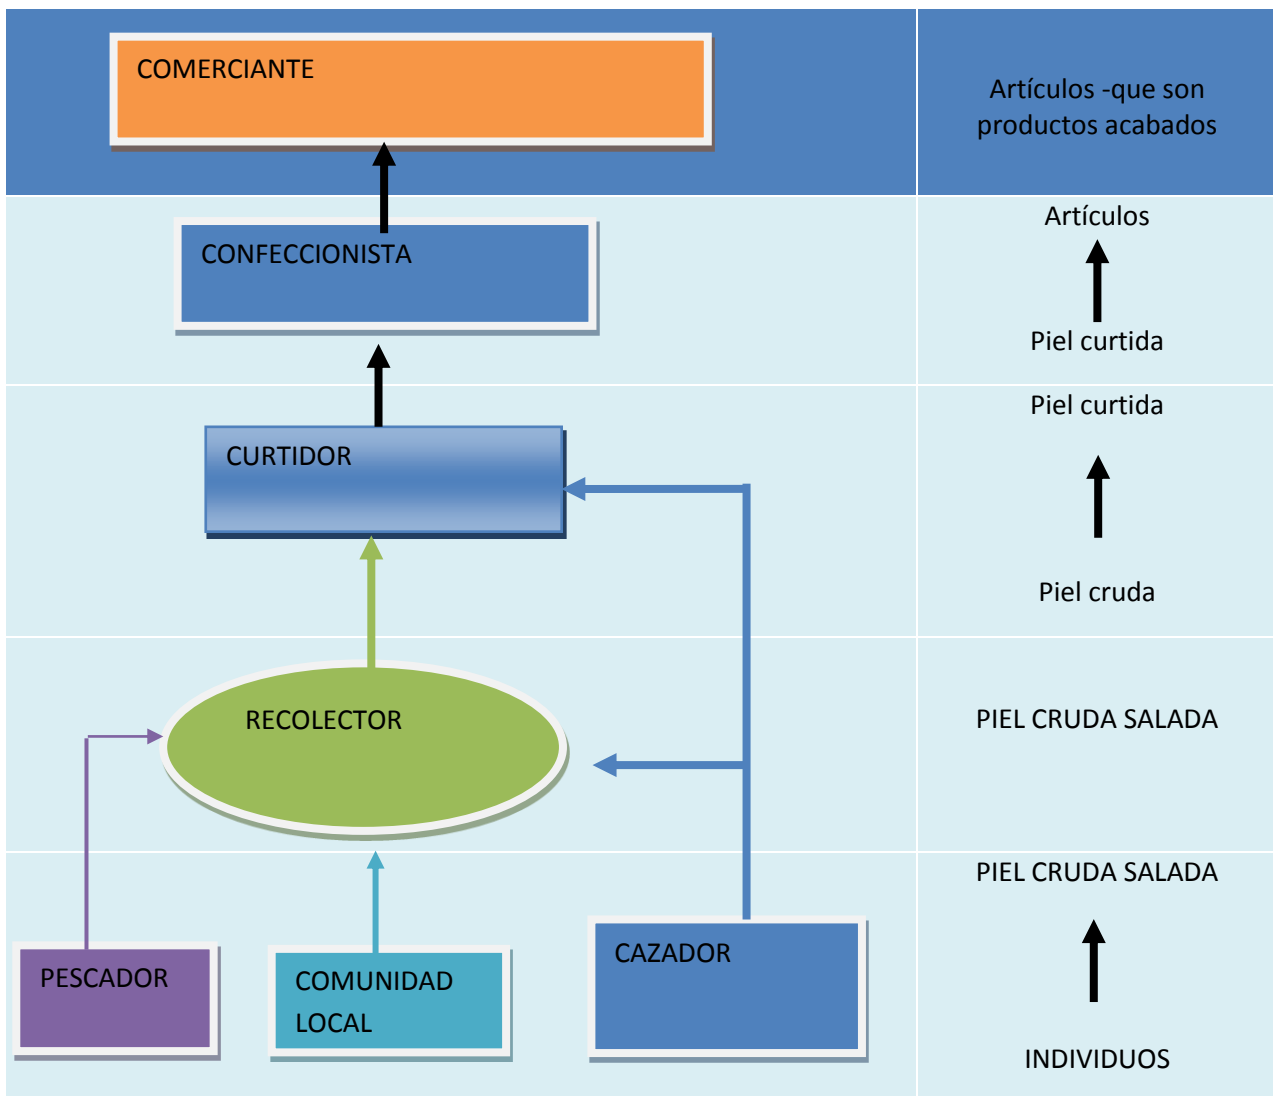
| | |
|---|---|
| COMERCIANTE | Artículos -que son productos acabados |
| CONFECCIONISTA | Artículos<br>Piel curtida |
| CURTIDOR | Piel curtida<br>Piel cruda |
| RECOLECTOR | PIEL CRUDA SALADA |
| PESCADOR<br>COMUNIDAD LOCAL<br>CAZADOR | PIEL CRUDA SALADA<br>INDIVIDUOS |